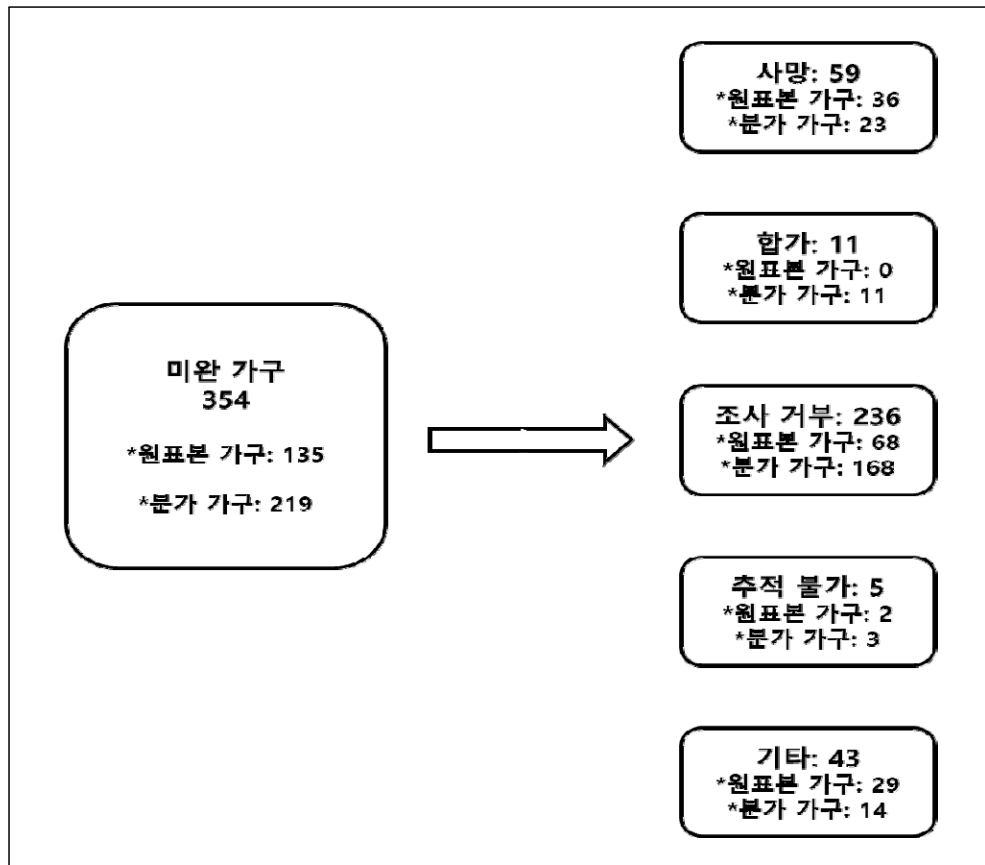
미완 가구
354

*원표본 가구: 135

*분가 가구: 219

사망: 59
*원표본 가구: 36
*분가 가구: 23

합가: 11
*원표본 가구: 0
*분가 가구: 11

조사 거부: 236
*원표본 가구: 68
*분가 가구: 168

추적 불가: 5
*원표본 가구: 2
*분가 가구: 3

기타: 43
*원표본 가구: 29
*분가 가구: 14